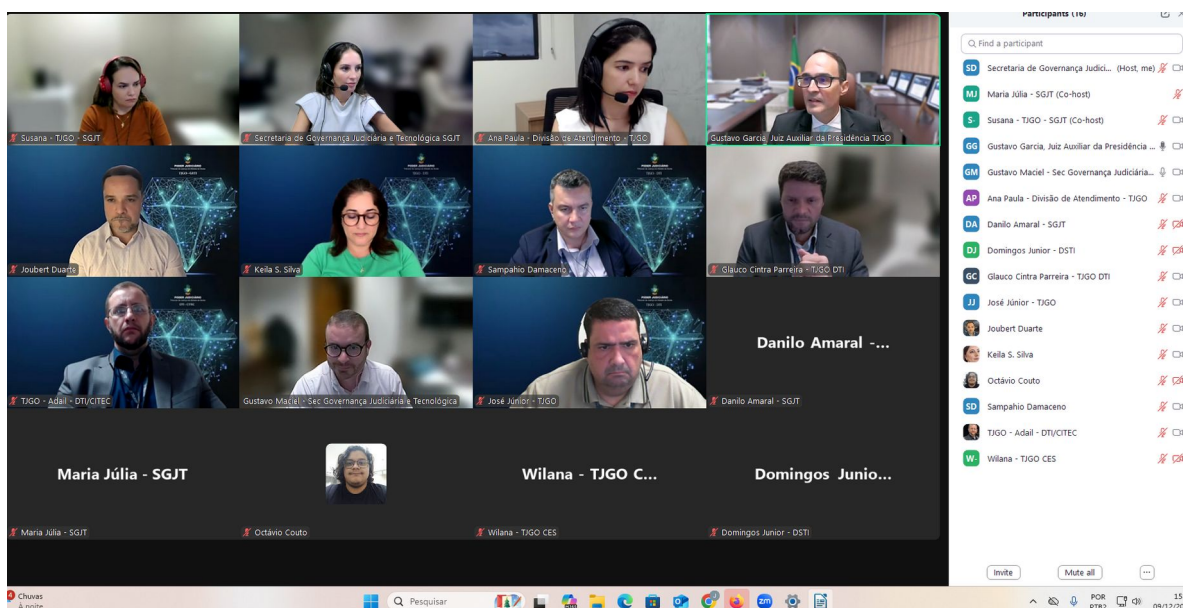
Susana - TJGO - SGJT

Secretaria de Governança Judiciária e Tecnológica SGJT

Ana Paula - Divisão de Atendimento - TJGO

Gustavo Garcia, Juiz Auxiliar da Presidência TJGO

Joubert Duarte

Keila S. Silva

Sampahio Damaceno

Glauco Cintra Parreira - TJGO DTI

TJGO - Adail - DTI/CITEC

Gustavo Maciel - Sec Governança Judiciária e Tecnológica

José Júnior - TJGO

Danilo Amaral -...

Danilo Amaral - SGJT

Maria Júlia - SGJT

Maria Júlia - SGJT

Octávio Couto

Wilana - TJGO C...

Wilana - TJGO CES

Domingos Junio...

Domingos Junior - DSTI

Participants (16)

Find a participant

SD Secretaria de Governança Judici... (Host, me)

MJ Maria Júlia - SGJT (Co-host)

S- Susana - TJGO - SGJT (Co-host)

GG Gustavo Garcia, Juiz Auxiliar da Presidência ...

GM Gustavo Maciel - Sec Governança Judiciária...

AP Ana Paula - Divisão de Atendimento - TJGO

DA Danilo Amaral - SGJT

DJ Domingos Junior - DSTI

GC Glauco Cintra Parreira - TJGO DTI

JJ José Júnior - TJGO

Joubert Duarte

Keila S. Silva

Octávio Couto

SD Sampahio Damaceno

TJGO - Adail - DTI/CITEC

W- Wilana - TJGO CES

Invite

Mute all

...

Chuvas
À noite

Pesquisar

POR
PTB2

15
09/12/20